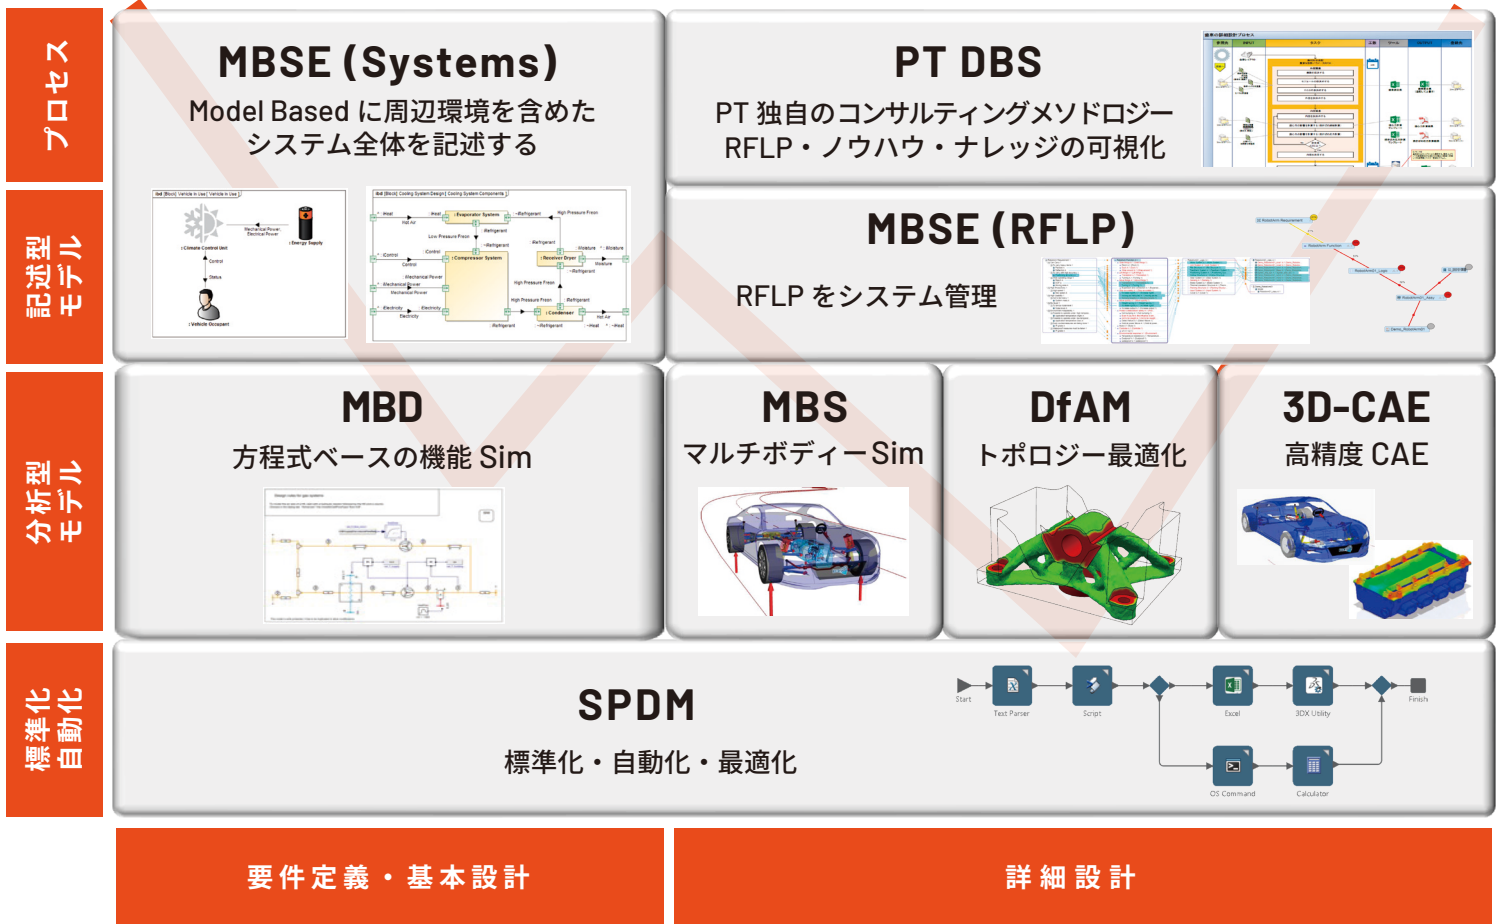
プロセス

記述型モデル

分析型モデル

標準化自動化

MBSE (Systems)
Model Based に周辺環境を含めたシステム全体を記述する

PT DBS
PT 独自のコンサルティングメソドロジー RFLP・ノウハウ・ナレッジの可視化

MBSE (RFLP)
RFLP をシステム管理

MBD
方程式ベースの機能 Sim

MBS
マルチボディーSim

DfAM
トポロジー最適化

3D-CAE
高精度 CAE

SPDM
標準化・自動化・最適化

Start
Text Parser
Script
Excel
3DX Utility
Finish
OS Command
Calculator

要件定義・基本設計

詳細設計